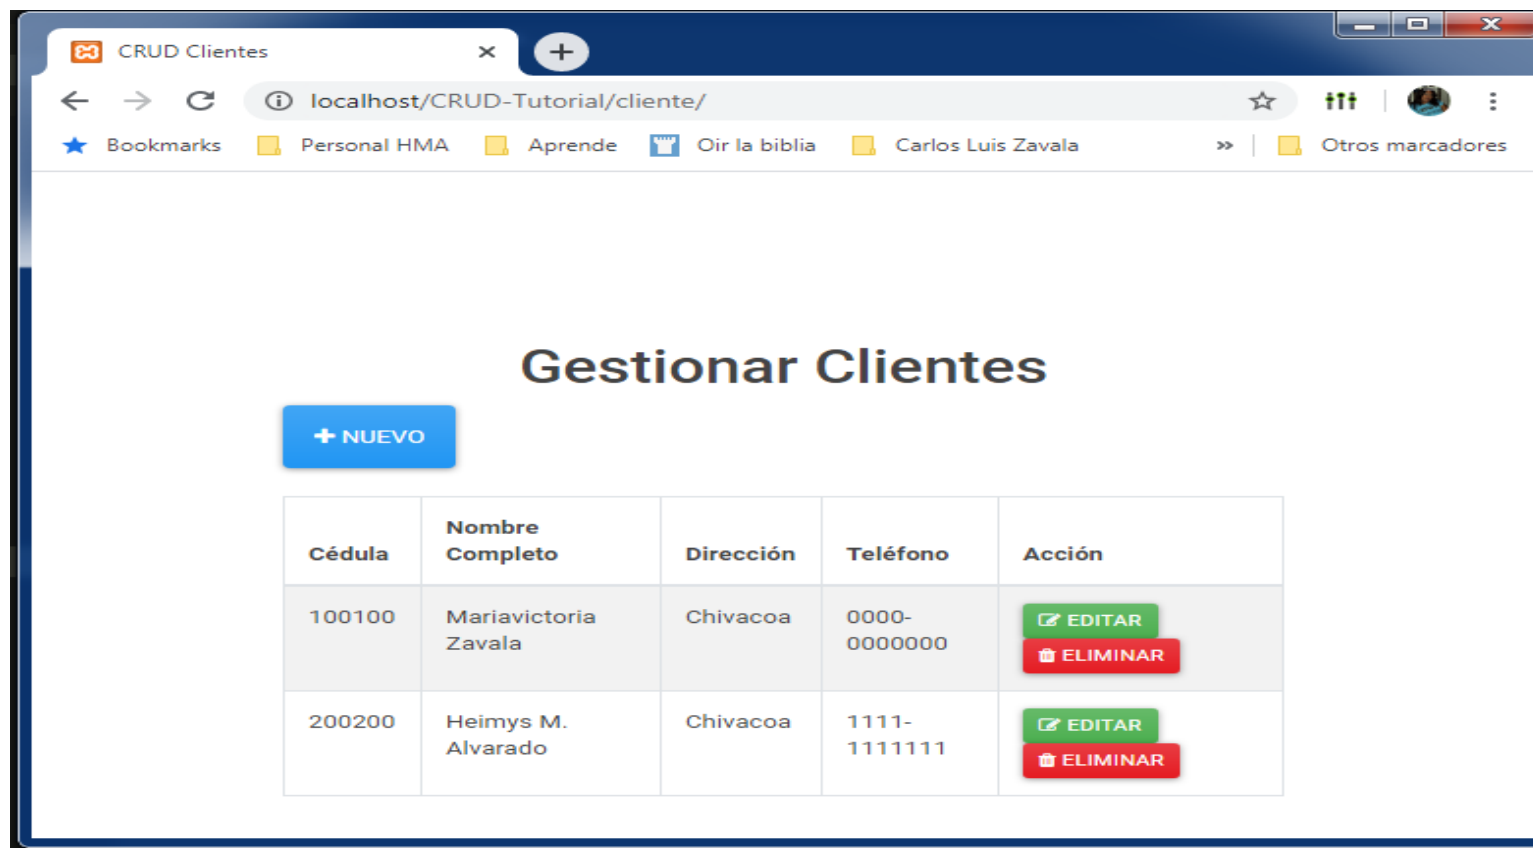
CRUD Clientes

localhost/CRUD-Tutorial/cliente/

Bookmarks Personal HMA Aprende Oir la biblia Carlos Luis Zavala » Otros marcadores

Gestionar Clientes

+ NUEVO

| Cédula | Nombre Completo | Dirección | Teléfono | Acción |
|---|---|---|---|---|
| 100100 | Mariavictoria Zavala | Chivacoa | 0000-0000000 | EDITAR ELIMINAR |
| 200200 | Heimys M. Alvarado | Chivacoa | 1111-1111111 | EDITAR ELIMINAR |